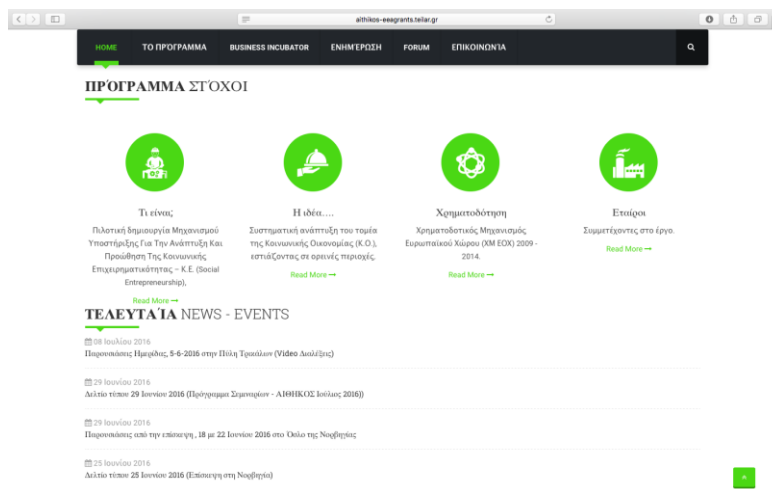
aithikos-eeagrants.teilar.gr

HOME ΤΟ ΠΡΟΓΡΑΜΜΑ BUSINESS INCUBATOR ΕΝΗΜΈΡΩΣΗ FORUM ΕΠΙΚΟΙΝΩΝΊΑ

ΠΡΌΓΡΑΜΜΑ ΣΤΌΧΟΙ

Τι είναι;
Πιλοτική δημιουργία Μηχανισμού Υποστήριξης Για Την Ανάπτυξη Και Προώθηση Της Κοινωνικής Επιχειρηματικότητας – Κ.Ε. (Social Entrepreneurship),
Read More

Η ιδέα....
Συστηματική ανάπτυξη του τομέα της Κοινωνικής Οικονομίας (Κ.Ο.), εστιάζοντας σε ορεινές περιοχές.
Read More

Χρηματοδότηση
Χρηματοδοτικός Μηχανισμός Ευρωπαϊκού Χώρου (ΧΜ ΕΟΧ) 2009 - 2014.
Read More

Εταίροι
Συμμετέχοντες στο έργο.
Read More

ΤΕΛΕΥΤΑΊΑ NEWS - EVENTS

08 Ιουλίου 2016
Παρουσιάσεις Ημερίδας, 5-6-2016 στην Πύλη Τρικάλων (Video Διαλέξεις)

29 Ιουνίου 2016
Δελτίο τύπου 29 Ιουνίου 2016 (Πρόγραμμα Σεμιναρίων - ΑΙΘΗΚΟΣ Ιούλιος 2016))

29 Ιουνίου 2016
Παρουσιάσεις από την επίσκεψη , 18 με 22 Ιουνίου 2016 στο Όσλο της Νορβηγίας

25 Ιουνίου 2016
Δελτίο τύπου 25 Ιουνίου 2016 (Επίσκεψη στη Νορβηγία)